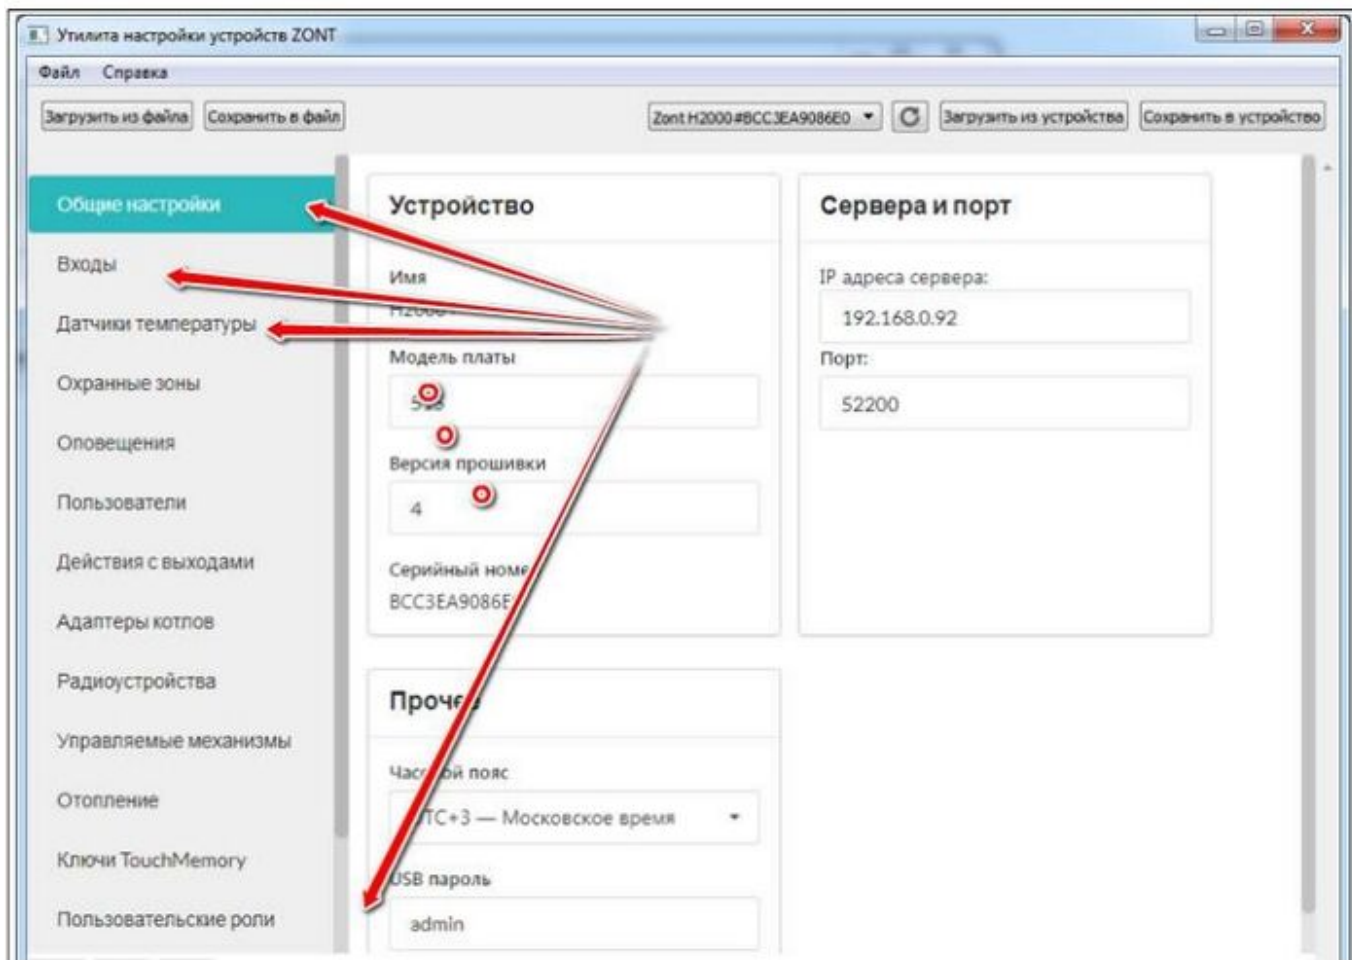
Утилита настройки устройств ZONT

Файл Справка

Загрузить из файла Сохранить в файл

Zont H2000#BCC3EA9086E0

Загрузить из устройства Сохранить в устройство

Общие настройки

Входы

Датчики температуры

Охранные зоны

Оповещения

Пользователи

Действия с выходами

Адаптеры котлов

Радиоустройства

Управляемые механизмы

Отопление

Ключи TouchMemory

Пользовательские роли

Устройство

Имя

H2000

Модель платы

5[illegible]

Версия прошивки

4

Серийный номе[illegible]

BCC3EA9086E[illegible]

Сервера и порт

IP адреса сервера:

192.168.0.92

Порт:

52200

Проч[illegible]

Час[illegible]ой пояс

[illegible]TC+3 — Московское время

USB пароль

admin